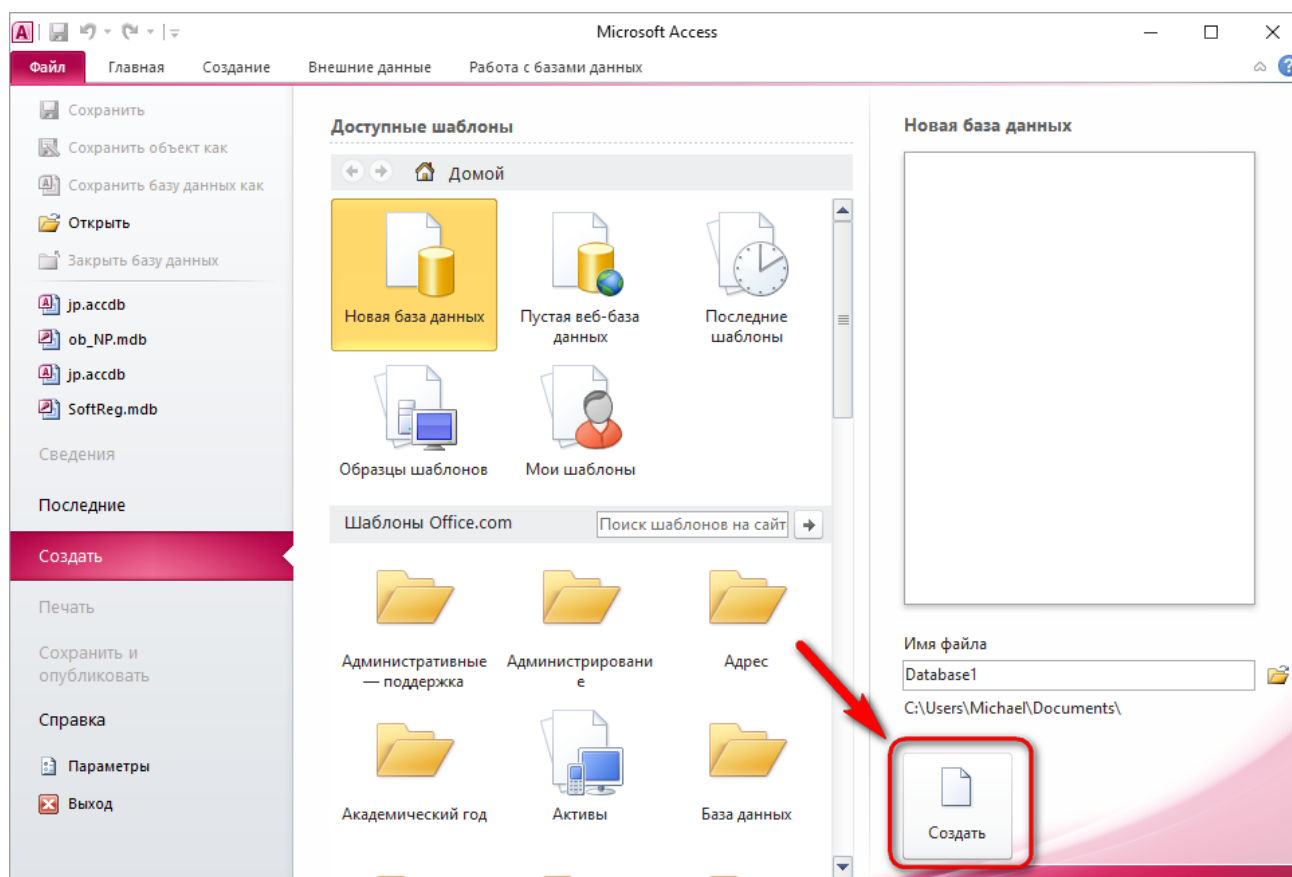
Microsoft Access

Файл
Главная
Создание
Внешние данные
Работа с базами данных

Сохранить
Сохранить объект как
Сохранить базу данных как
Открыть
Закрыть базу данных
jp.accdb
ob_NP.mdb
jp.accdb
SoftReg.mdb
Сведения
Последние
Создать
Печать
Сохранить и опубликовать
Справка
Параметры
Выход

Доступные шаблоны
Домой
Новая база данных
Пустая веб-база данных
Последние шаблоны
Образцы шаблонов
Мои шаблоны
Шаблоны Office.com
Поиск шаблонов на сайт
Административные — поддержка
Администрирование
Адрес
Академический год
Активы
База данных

Новая база данных
Имя файла
Database1
C:\Users\Michael\Documents\
Создать